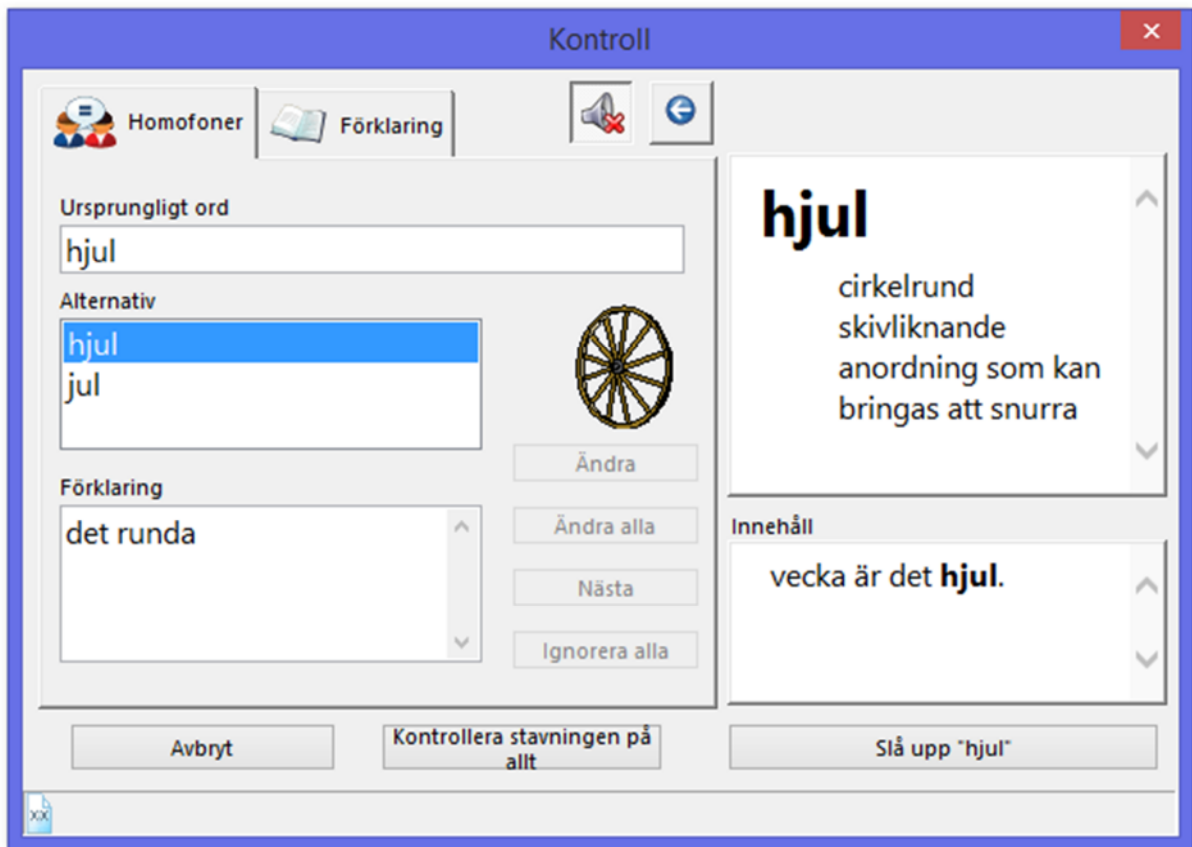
Kontroll

Homofoner

Förklaring

Ursprungligt ord

hjul

Alternativ

hjul
jul

Ändra

Ändra alla

Nästa

Ignorera alla

Förklaring

det runda

hjul

cirkelrund skivliknande anordning som kan bringas att snurra

Innehåll

vecka är det **hjul**.

Avbryt

Kontrollera stavningen på allt

Slå upp "hjul"